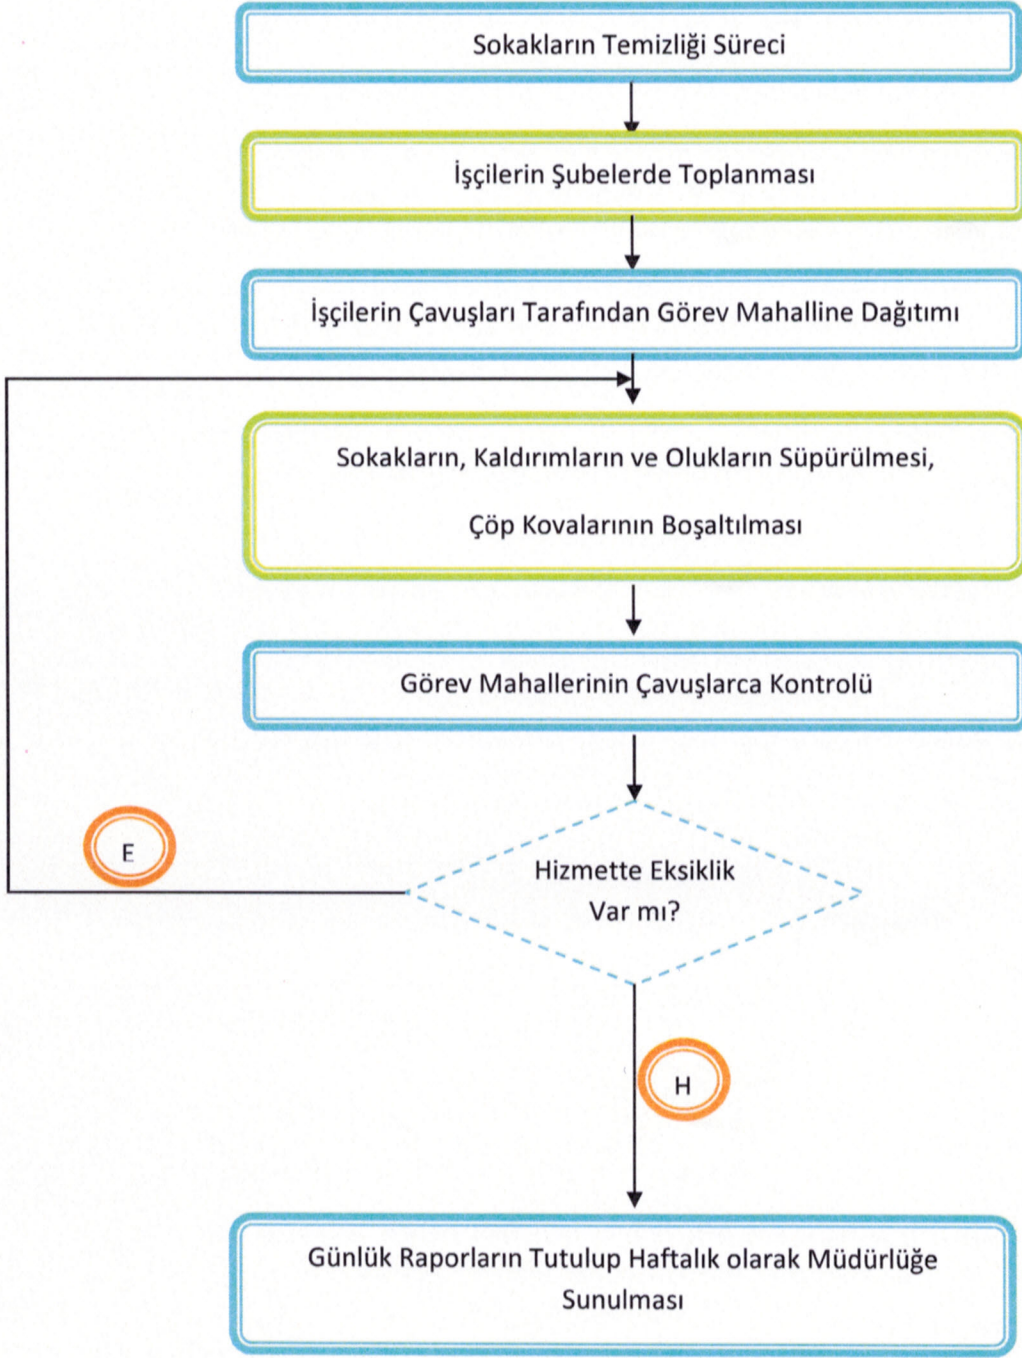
Sokakların Temizliği Süreci

İşçilerin Şubelerde Toplanması

İşçilerin Çavuşları Tarafından Görev Mahalline Dağıtımı

Sokakların, Kaldırımların ve Olukların Süpürülmesi,

Çöp Kovalarının Boşaltılması

Görev Mahallerinin Çavuşlarca Kontrolü

E

Hizmette Eksiklik Var mı?

H

Günlük Raporların Tutulup Haftalık olarak Müdürlüğe Sunulması